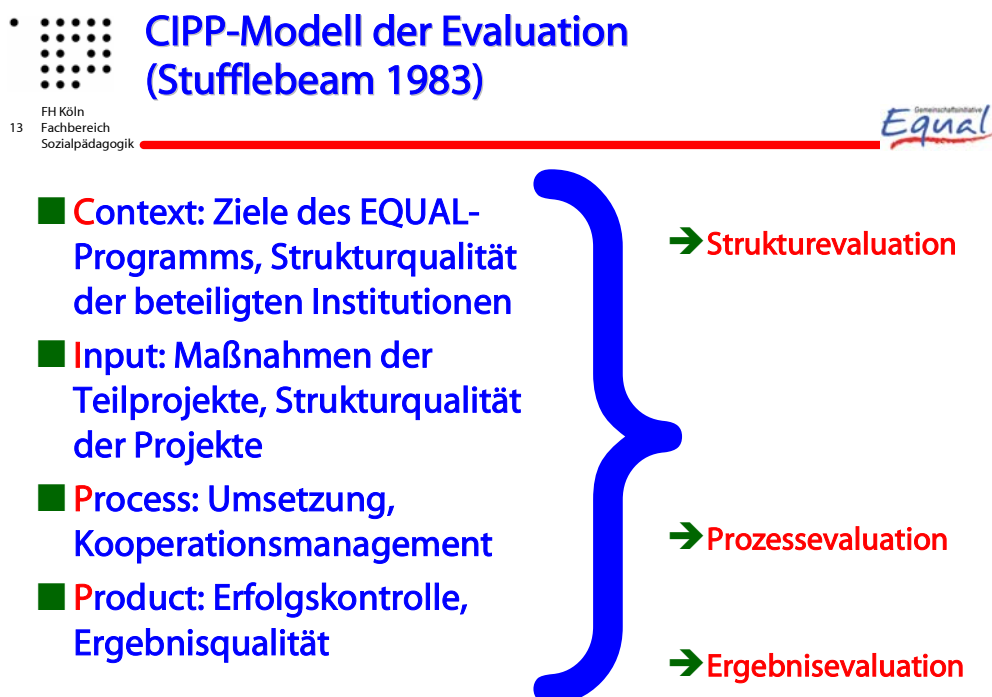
CIPP-Modell der Evaluation (Stufflebeam 1983)

FH Köln
13 Fachbereich
Sozialpädagogik

Gemeinschaftsinitiative
Equal

Context: Ziele des EQUAL-Programms, Strukturqualität der beteiligten Institutionen

Input: Maßnahmen der Teilprojekte, Strukturqualität der Projekte

Process: Umsetzung, Kooperationsmanagement

Product: Erfolgskontrolle, Ergebnisqualität

➔Strukturevaluation

➔Prozessevaluation

➔Ergebnisevaluation